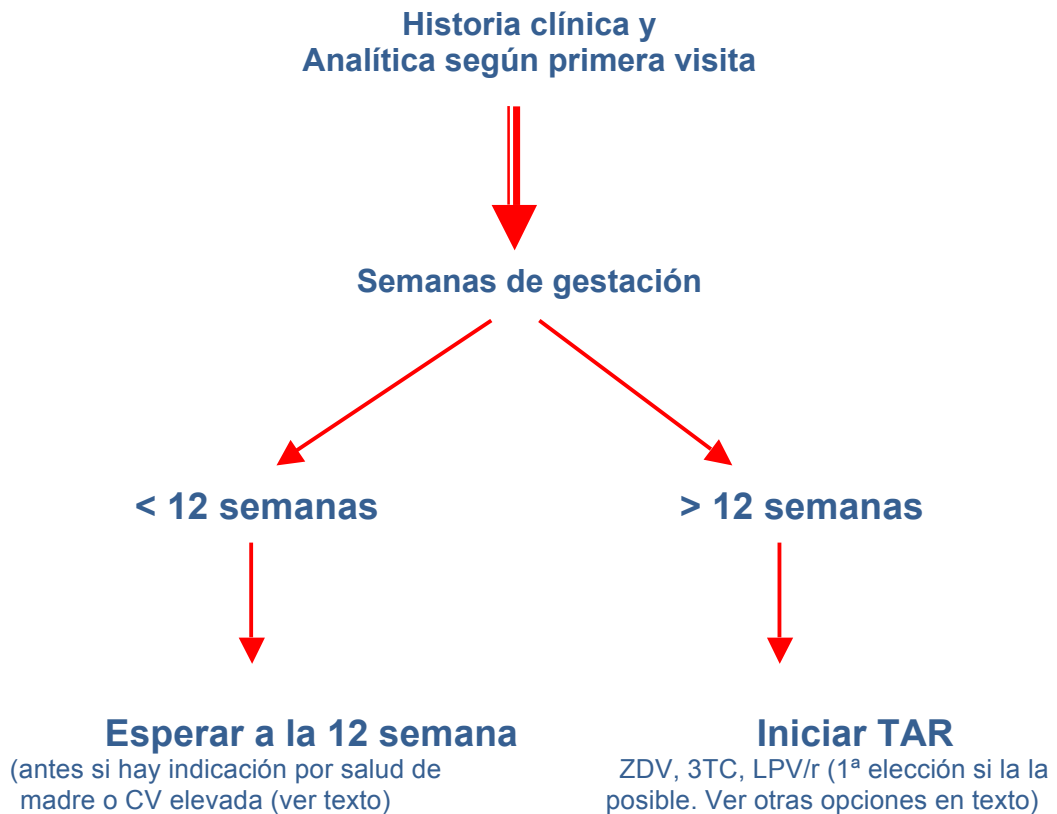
Historia clínica y
Analítica según primera visita

Semanas de gestación

< 12 semanas

> 12 semanas

Esperar a la 12 semana
(antes si hay indicación por salud de madre o CV elevada (ver texto)

Iniciar TAR
ZDV, 3TC, LPV/r (1ª elección si la la posible. Ver otras opciones en texto)